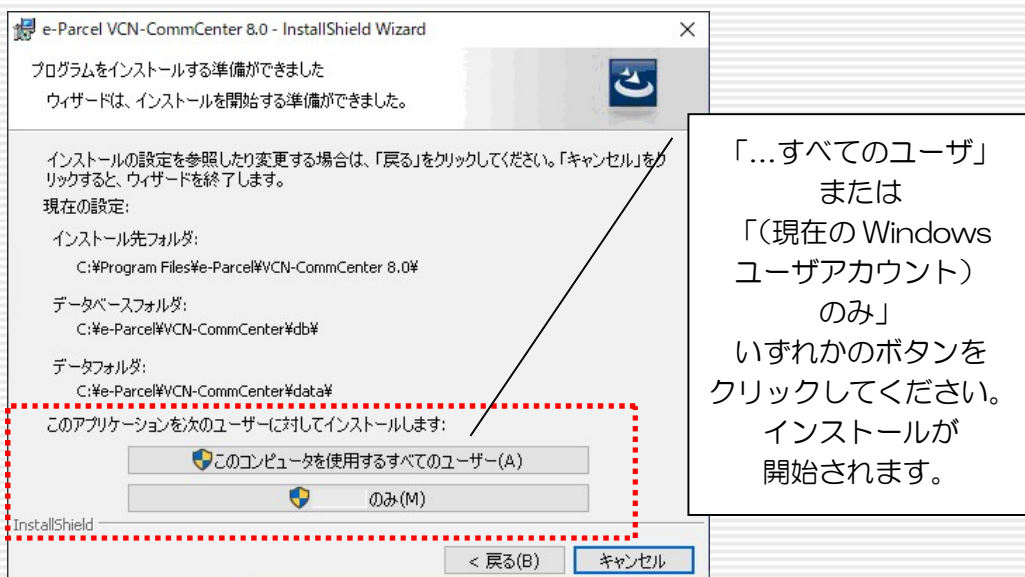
e-Parcel VCN-CommCenter 8.0 - InstallShield Wizard

プログラムをインストールする準備ができました

ウィザードは、インストールを開始する準備ができました。

インストールの設定を参照したり変更する場合は、「戻る」をクリックしてください。「キャンセル」をクリックすると、ウィザードを終了します。

現在の設定:

インストール先フォルダ:

C:¥Program Files¥e-Parcel¥VCN-CommCenter 8.0¥

データベースフォルダ:

C:¥e-Parcel¥VCN-CommCenter¥db¥

データフォルダ:

C:¥e-Parcel¥VCN-CommCenter¥data¥

このアプリケーションを次のユーザーに対してインストールします:

このコンピュータを使用するすべてのユーザー(A)

のみ(M)

InstallShield

< 戻る(B)

キャンセル

「…すべてのユーザ」または「(現在の Windows ユーザアカウント)のみ」いずれかのボタンをクリックしてください。インストールが開始されます。